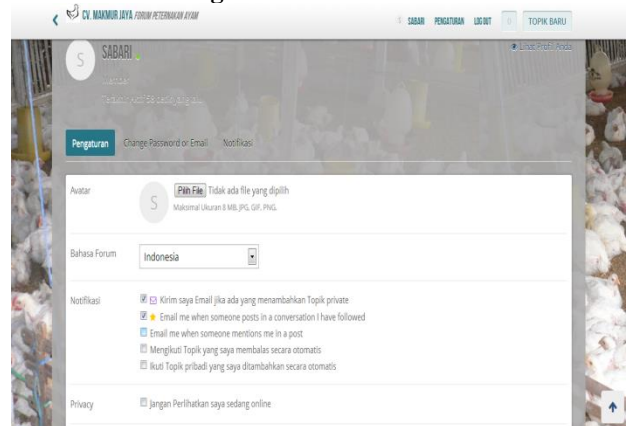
CV. MAKMUR JAYA FORUM PETERNAKAN AYAM

SABARI PENGATURAN LOG OUT 0 TOPIK BARU

S SABARI

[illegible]

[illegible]

Lihat Profil Anda

Pengaturan Change Password or Email Notifikasi

Avatar

S Pilih File Tidak ada file yang dipilih

Maksimal Ukuran 8 MB, JPG, GIF, PNG.

Bahasa Forum Indonesia

Notifikasi Kirim saya Email jika ada yang menambahkan Topik private

Email me when someone posts in a conversation I have followed

Email me when someone mentions me in a post

Mengikuti Topik yang saya membalas secara otomatis

Ikuti Topik pribadi yang saya ditambahkan secara otomatis

Privacy Jangan Perlihatkan saya sedang online